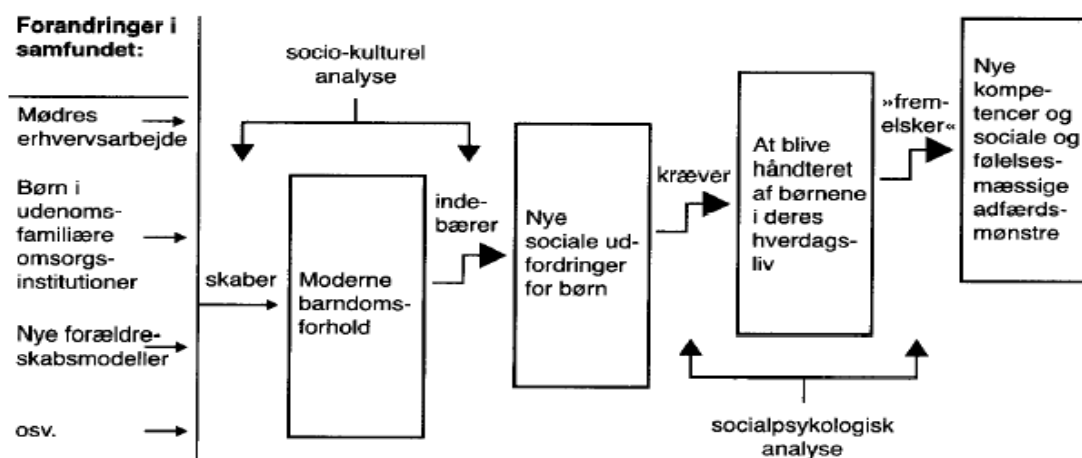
Forandringer i samfundet:

Mødres erhvervsarbejde

Børn i udenomsfamiliære omsorgsinstitutioner

Nye forældreskabsmodeller

osv.

socio-kulturel analyse

skaber

Moderne barndomsforhold

indebærer

Nye sociale udfordringer for børn

kræver

At blive håndteret af børnene i deres hverdagsliv

»fremelsker«

Nye kompetencer og sociale og følelsesmæssige adfærdsmønstre

socialpsykologisk analyse